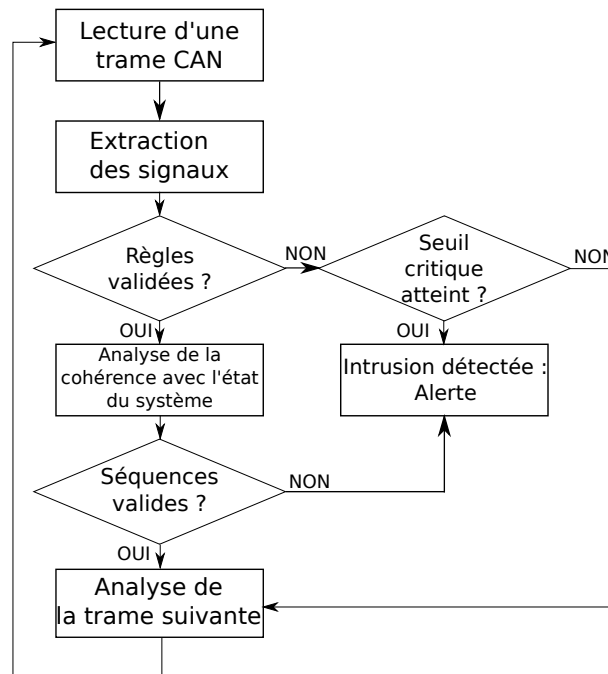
Lecture d'une trame CAN

Extraction des signaux

Règles validées ?

NON

Seuil critique atteint ?

NON

OUI

OUI

Analyse de la cohérence avec l'état du système

Intrusion détectée : Alerte

Séquences valides ?

NON

OUI

Analyse de la trame suivante